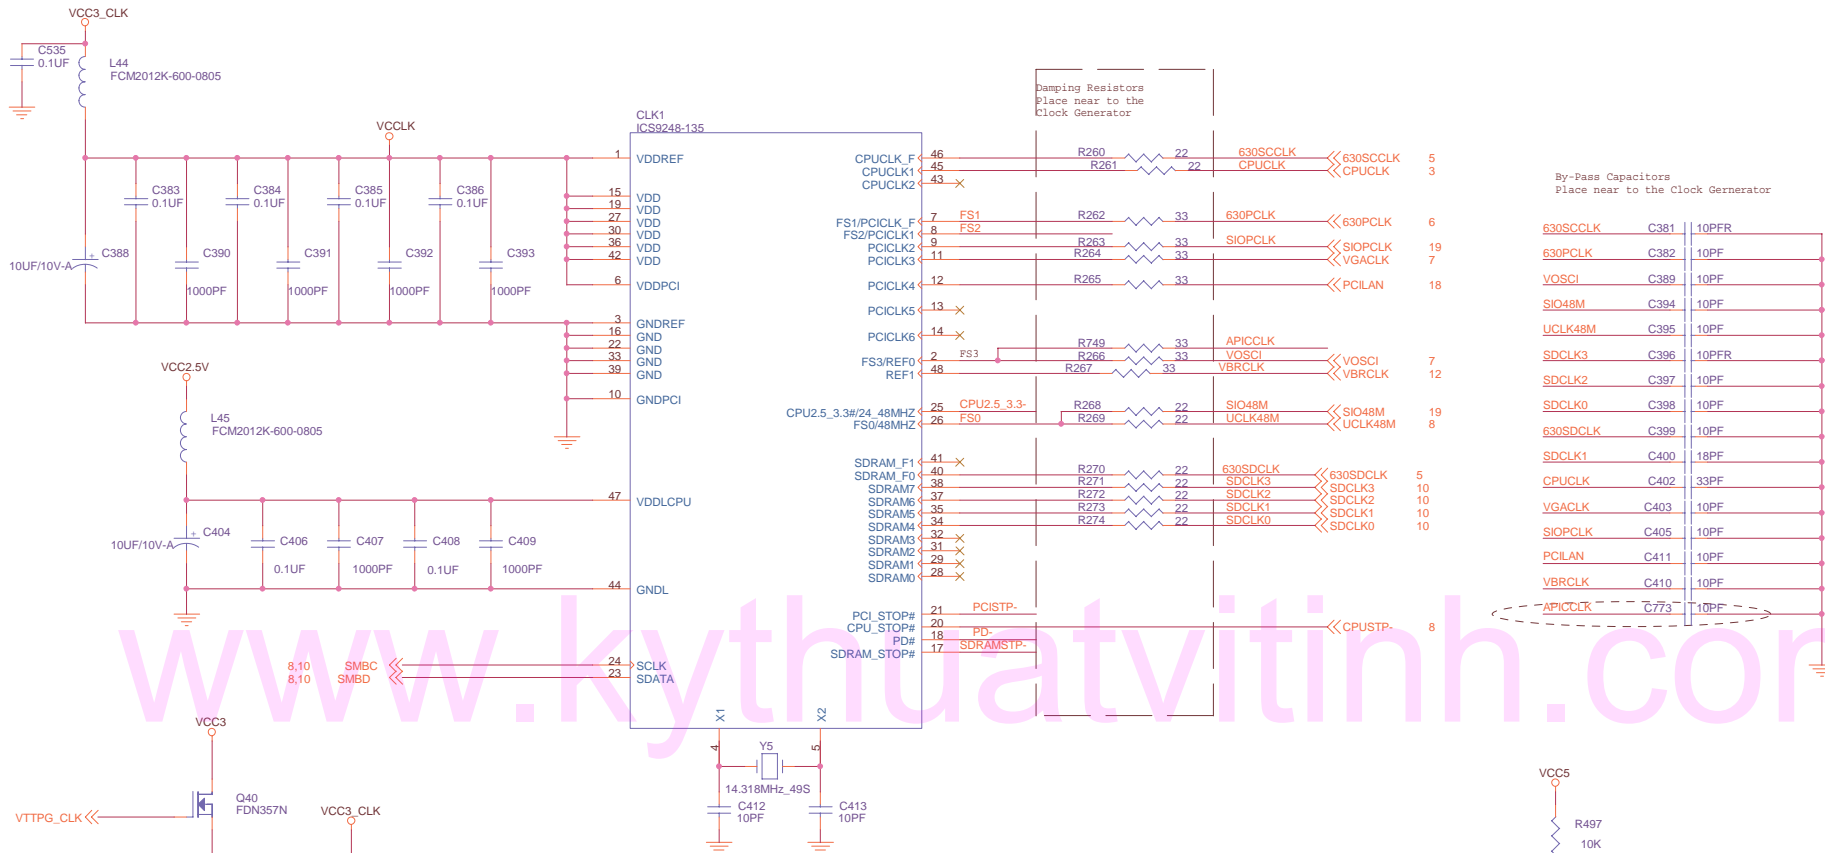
VCC3_CLK
C535
0.1UF
L44
FCM2012K-600-0805
VCCLK
CLK1
ICS9248-135
C383
0.1UF
C384
0.1UF
C385
0.1UF
C386
0.1UF
10UF/10V-A
C388
C390
1000PF
C391
1000PF
C392
1000PF
C393
1000PF
1 VDDREF
15 VDD
19 VDD
27 VDD
30 VDD
36 VDD
42 VDD
6 VDDPCI
3 GNDREF
16 GND
22 GND
33 GND
39 GND
10 GNDPCI
VCC2.5V
L45
FCM2012K-600-0805
47 VDDLCPU
10UF/10V-A
C404
C406
0.1UF
C407
1000PF
C408
0.1UF
C409
1000PF
44 GNDL
8,10 SMBC
8,10 SMBD
24 SCLK
23 SDATA
VCC3
Q40
FDN357N
VTTPG_CLK
VCC3_CLK
X1
X2
4
5
Y5
14.318MHz_49S
C412
10PF
C413
10PF
Damping Resistors
Place near to the
Clock Generator
CPUCLK_F 46
CPUCLK1 45
CPUCLK2 43
R260 22 630SCCLK 630SCCLK 5
R261 22 CPUCLK CPUCLK 3
FS1/PCICLK_F 7 FS1
FS2/PCICLK1 8 FS2
PCICLK2 9
PCICLK3 11
R262 33 630PCLK 630PCLK 6
R263 33 SIOPCLK SIOPCLK 19
R264 33 VGACLK 7
PCICLK4 12
R265 33 PCILAN 18
PCICLK5 13
PCICLK6 14
FS3/REF0 2 FS3
REF1 48
R749 33 APICCLK
R266 33 VOSCI VOSCI 7
R267 33 VBRCLK VBRCLK 12
CPU2.5_3.3#/24_48MHZ 25 CPU2.5_3.3-
FS0/48MHZ 26 FS0
R268 22 SIO48M SIO48M 19
R269 22 UCLK48M UCLK48M 8
SDRAM_F1 41
SDRAM_F0 40
SDRAM7 38
SDRAM6 37
SDRAM5 35
SDRAM4 34
SDRAM3 32
SDRAM2 31
SDRAM1 29
SDRAM0 28
R270 22 630SDCLK 630SDCLK 5
R271 22 SDCLK3 SDCLK3 10
R272 22 SDCLK2 SDCLK2 10
R273 22 SDCLK1 SDCLK1 10
R274 22 SDCLK0 SDCLK0 10
PCI_STOP# 21 PCISTP-
CPU_STOP# 20
PD# 18 PD-
SDRAM_STOP# 17 SDRAMSTP-
CPUSTP- 8
By-Pass Capacitors
Place near to the Clock Gernerator
| | | |
|---|---|---|
| 630SCCLK | C381 | 10PFR |
| 630PCLK | C382 | 10PF |
| VOSCI | C389 | 10PF |
| SIO48M | C394 | 10PF |
| UCLK48M | C395 | 10PF |
| SDCLK3 | C396 | 10PFR |
| SDCLK2 | C397 | 10PF |
| SDCLK0 | C398 | 10PF |
| 630SDCLK | C399 | 10PF |
| SDCLK1 | C400 | 18PF |
| CPUCLK | C402 | 33PF |
| VGACLK | C403 | 10PF |
| SIOPCLK | C405 | 10PF |
| PCILAN | C411 | 10PF |
| VBRCLK | C410 | 10PF |
| APICCLK | C773 | 10PF |
VCC5
R497
10K
www.kythuatvitinh.com